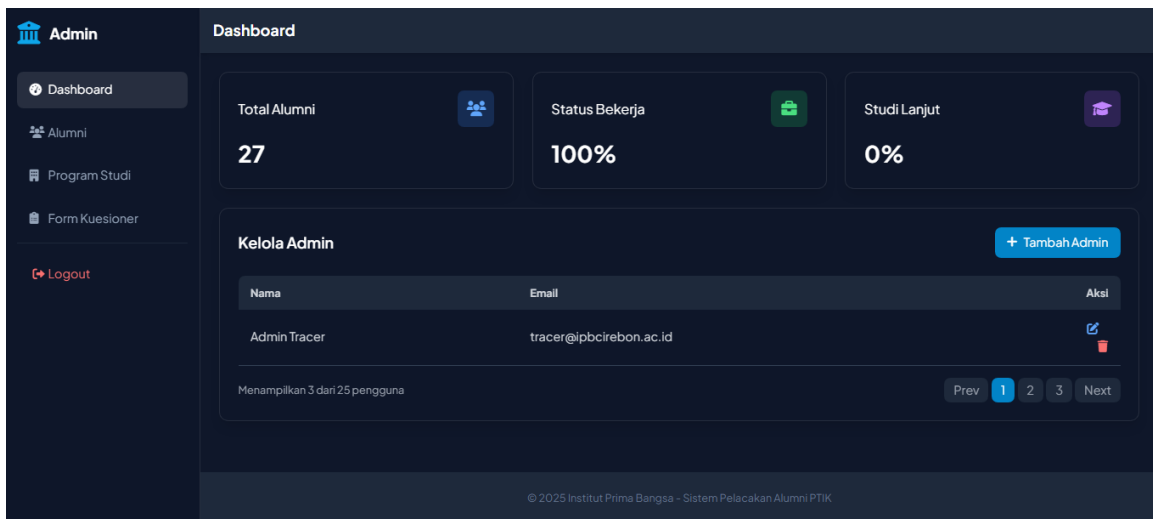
Admin

Dashboard

Alumni

Program Studi

Form Kuesioner

Logout

Dashboard

Total Alumni
27

Status Bekerja
100%

Studi Lanjut
0%

Kelola Admin

+ Tambah Admin

| Nama | Email | Aksi |
|---|---|---|
| Admin Tracer | tracer@ipbcirebon.ac.id | |

Menampilkan 3 dari 25 pengguna

Prev 1 2 3 Next

© 2025 Institut Prima Bangsa - Sistem Pelacakan Alumni PTIK